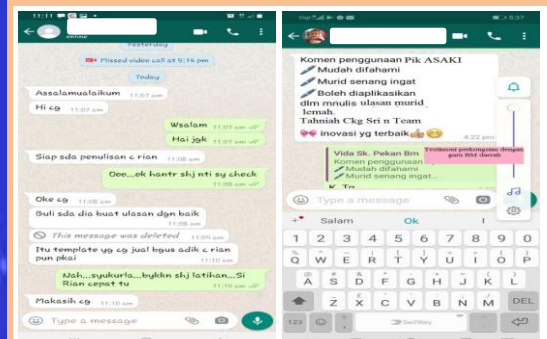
11:11
online
Yesterday
Missed video call at 9:14 pm
Today
Assalamualaikum 11:07 am
Hi cg 11:07 am
Wsalam 11:07 am
Hai jgk 11:07 am
Siap sda penulisan c rian 11:08 am
Ooe...ok hantr shj nti sy check 11:08 am
Oke cg 11:08 am
Buli sda dia buat ulasan dgn baik 11:08 am
This message was deleted 11:09 am
Itu template yg cg jual bgus adik c rian pun pkai 11:10 am
Nah...syukurla...bykkn shj latihan...Si Rian cepat tu 11:10 am
Makasih cg 11:10 am
Type a message

5:37
Komen penggunaan Pik ASAKI
Mudah difahami
Murid senang ingat
Boleh diaplikasikan dlm mnulis ulasan murid lemah.
Tahniah Ckg Sri n Team
inovasi yg terbaik
4:22 pm
Vida Sk. Pekan Bm
Komen penggunaan ...
Mudah difahami
Murid senang ingat...
K. Ta
Testimoni penggunaan dengan guru BM daerah
Type a message
Salam Ok I'll
1 2 3 4 5 6 7 8 9 0
Q W E R T Y U I O P
A S D F G H J K L
Z X C V B N M DEL
123 SwiftKey